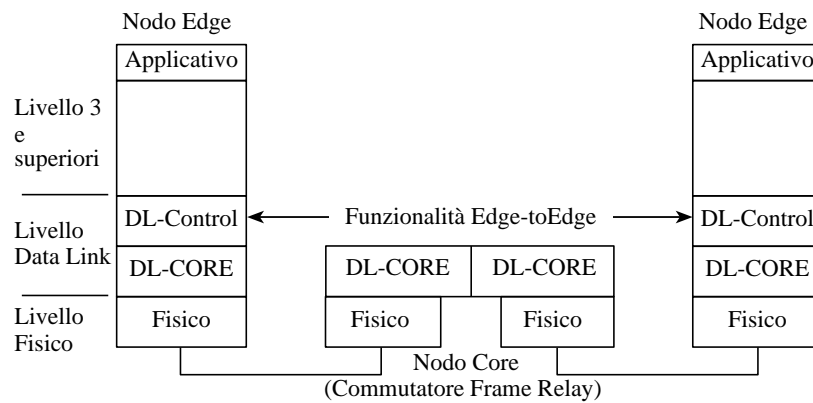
Nodo Edge

Applicativo

Livello 3 e superiori

Livello Data Link

Livello Fisico

DL-Control

DL-CORE

Fisico

Funzionalità Edge-toEdge

DL-CORE

DL-CORE

Fisico

Fisico

Nodo Core
(Commutatore Frame Relay)

Nodo Edge

Applicativo

DL-Control

DL-CORE

Fisico